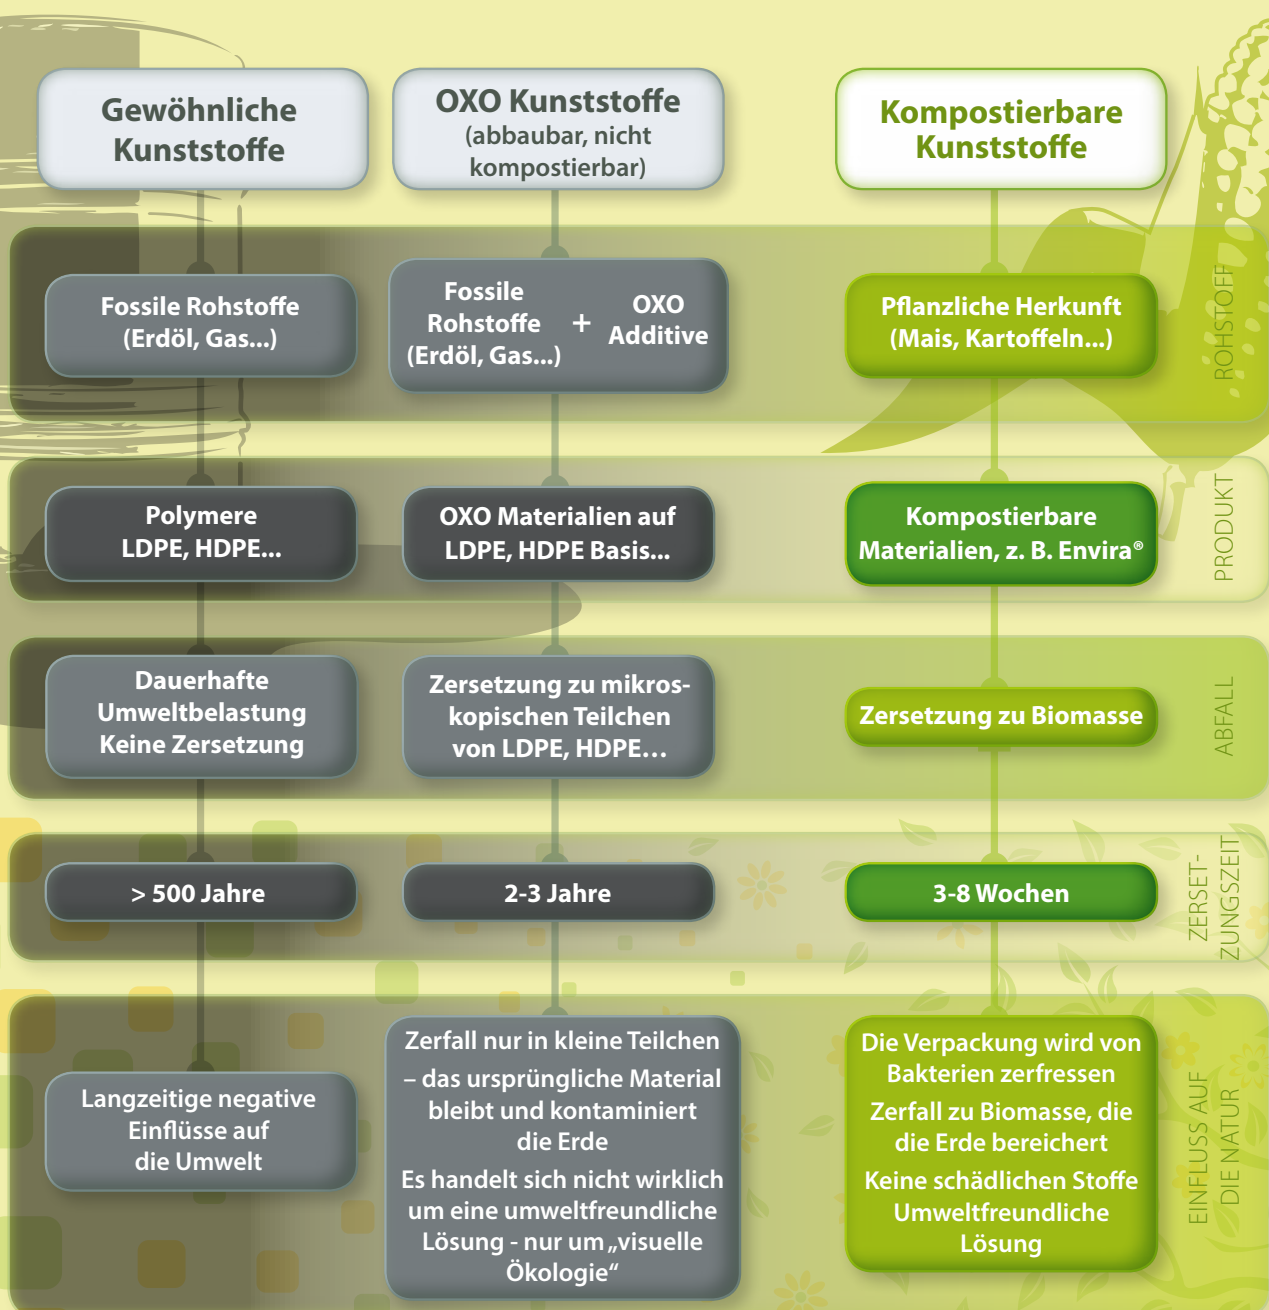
Gewöhnliche Kunststoffe

OXO Kunststoffe (abbaubar, nicht kompostierbar)

Kompostierbare Kunststoffe

Fossile Rohstoffe (Erdöl, Gas...)

Fossile Rohstoffe (Erdöl, Gas...) + OXO Additive

Pflanzliche Herkunft (Mais, Kartoffeln...)

ROHSTOFF

Polymere LDPE, HDPE...

OXO Materialien auf LDPE, HDPE Basis...

Kompostierbare Materialien, z. B. Envira®

PRODUKT

Dauerhafte Umweltbelastung Keine Zersetzung

Zersetzung zu mikroskopischen Teilchen von LDPE, HDPE…

Zersetzung zu Biomasse

ABFALL

> 500 Jahre

2-3 Jahre

3-8 Wochen

ZERSETZUNGSZEIT

Langzeitige negative Einflüsse auf die Umwelt

Zerfall nur in kleine Teilchen – das ursprüngliche Material bleibt und kontaminiert die Erde

Es handelt sich nicht wirklich um eine umweltfreundliche Lösung - nur um „visuelle Ökologie"

Die Verpackung wird von Bakterien zerfressen

Zerfall zu Biomasse, die die Erde bereichert

Keine schädlichen Stoffe Umweltfreundliche Lösung

EINFLUSS AUF DIE NATUR